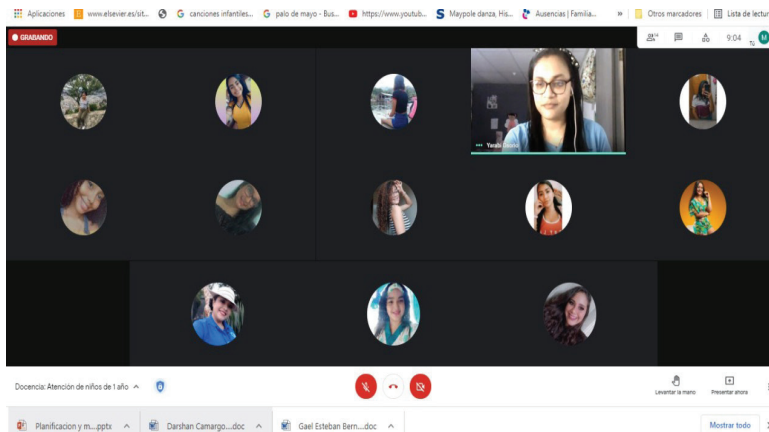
Aplicaciones www.elsevier.es/sit... canciones infantiles... palo de mayo - Bus... https://www.youtub... Maypole danza, His... Ausencias | Familia... » Otros marcadores Lista de lectur

GRABANDO

9:04

Yarali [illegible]

Docencia: Atención de niños de 1 año

Levantar la mano

Presentar ahora

Planificacion y m....pptx

Darshan Camargo....doc

Gael Esteban Bern....doc

Mostrar todo